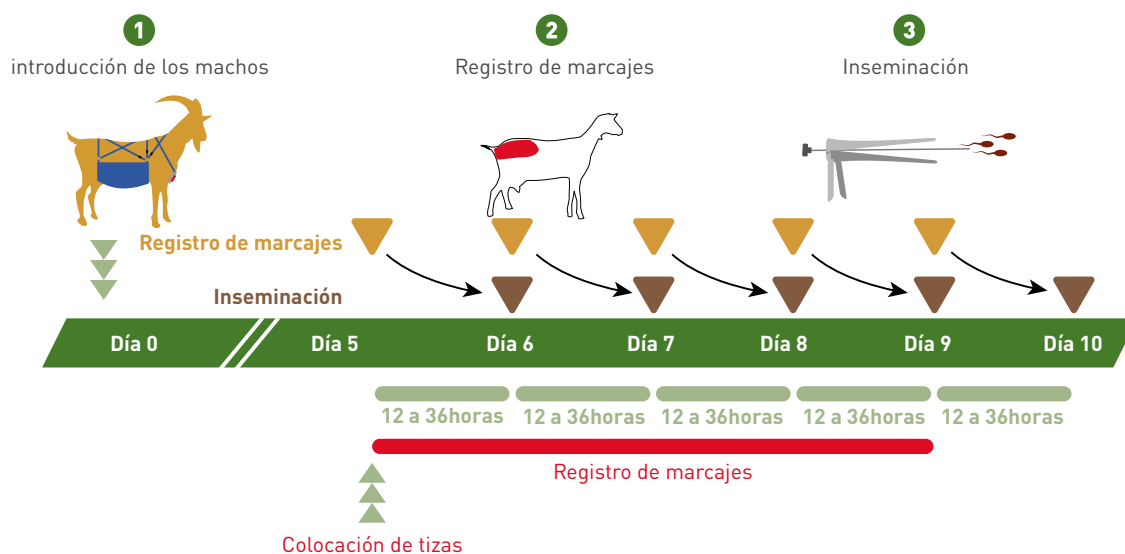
1
introducción de los machos

2
Registro de marcajes

3
Inseminación

Registro de marcajes

Inseminación

Día 0
Día 5
Día 6
Día 7
Día 8
Día 9
Día 10

12 a 36horas
12 a 36horas
12 a 36horas
12 a 36horas
12 a 36horas

Registro de marcajes

Colocación de tizas